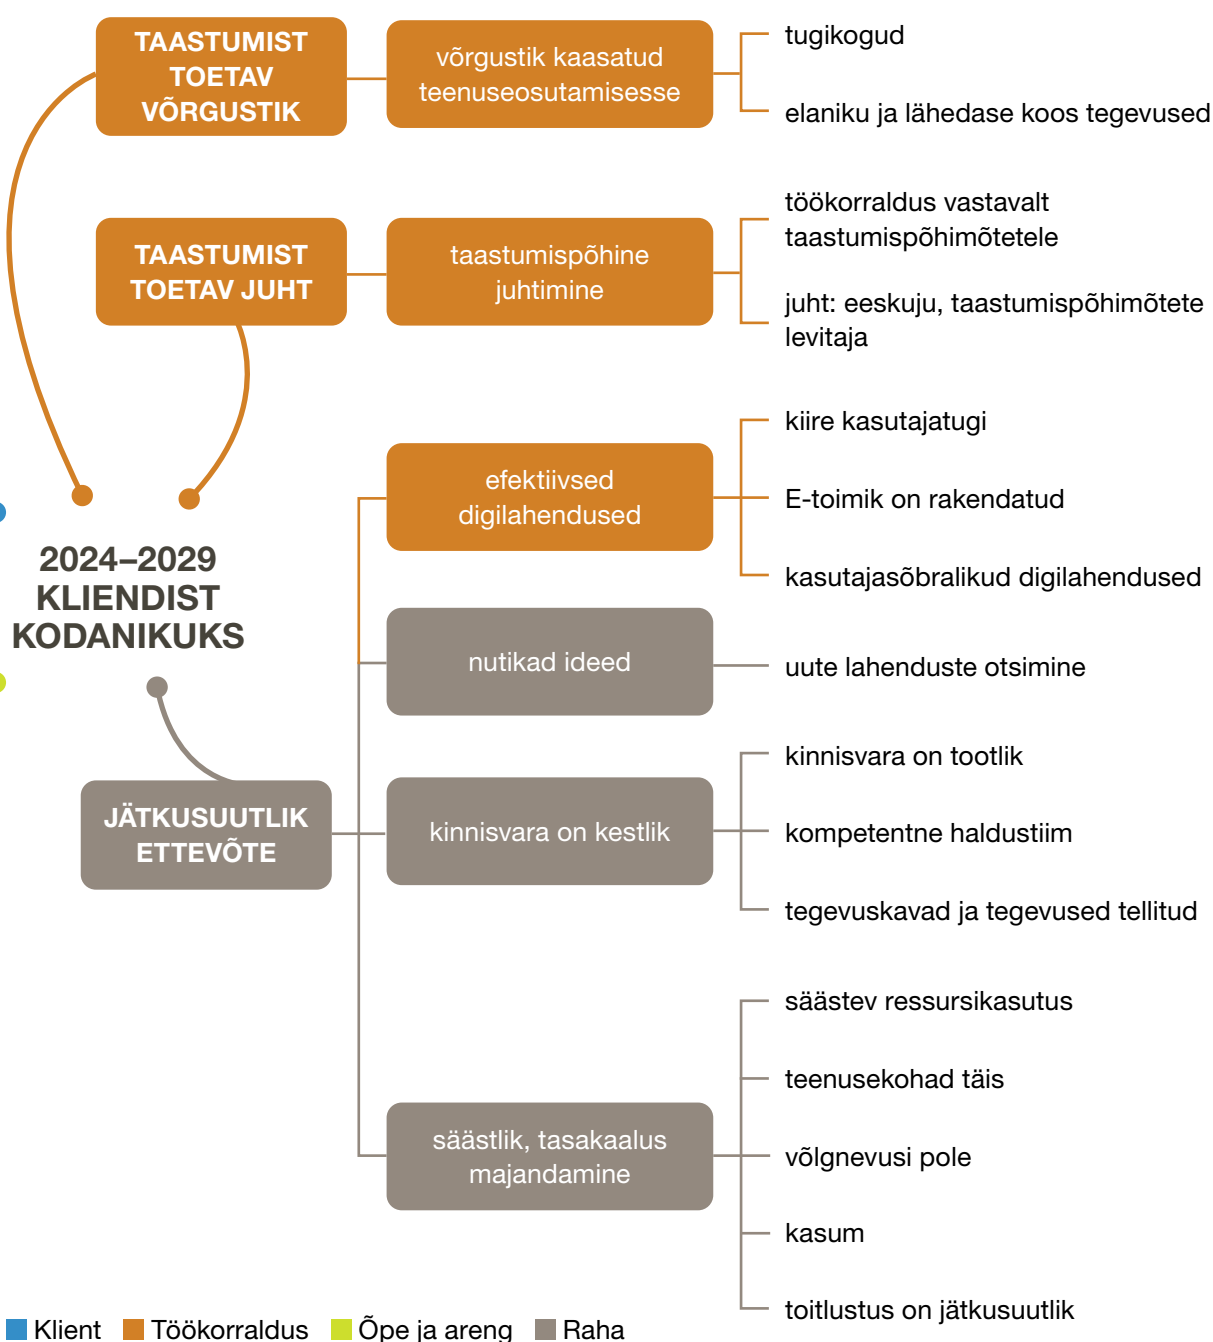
TAASTUMIST TOETAV VÕRGUSTIK

võrgustik kaasatud teenuseosutamisesse

tugikogud

elaniku ja lähedase koos tegevused

TAASTUMIST TOETAV JUHT

taastumispõhine juhtimine

töökorraldus vastavalt taastumispõhimõtetele

juht: eeskuju, taastumispõhimõtete levitaja

2024–2029 KLIENDIST KODANIKUKS

efektiivsed digilahendused

kiire kasutajatugi

E-toimik on rakendatud

kasutajasõbralikud digilahendused

nutikad ideed

uute lahenduste otsimine

JÄTKUSUUTLIK ETTEVÕTE

kinnisvara on kestlik

kinnisvara on tootlik

kompetentne haldustiim

tegevuskavad ja tegevused tellitud

säästlik, tasakaalus majandamine

säästev ressursikasutus

teenusekohad täis

võlgnevusi pole

kasum

toitlustus on jätkusuutlik

Klient Töökorraldus Õpe ja areng Raha